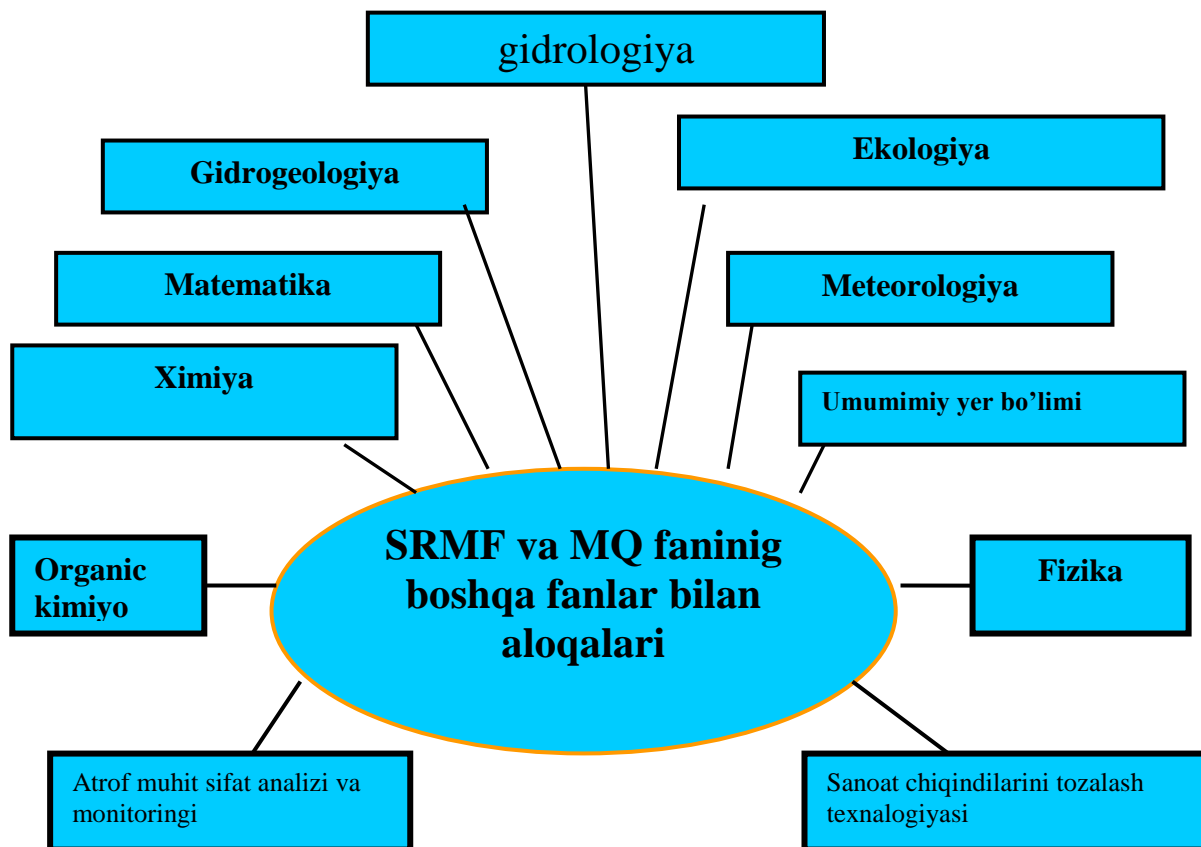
gidrologiya

Gidrogeologiya

Ekologiya

Matematika

Meteorologiya

Ximiya

Umumimiy yer bo’limi

SRMF va MQ faninig boshqa fanlar bilan aloqalari

Organic kimiyo

Fizika

Atrof muhit sifat analizi va monitoringi

Sanoat chiqindilarini tozalash texnalogiyasi